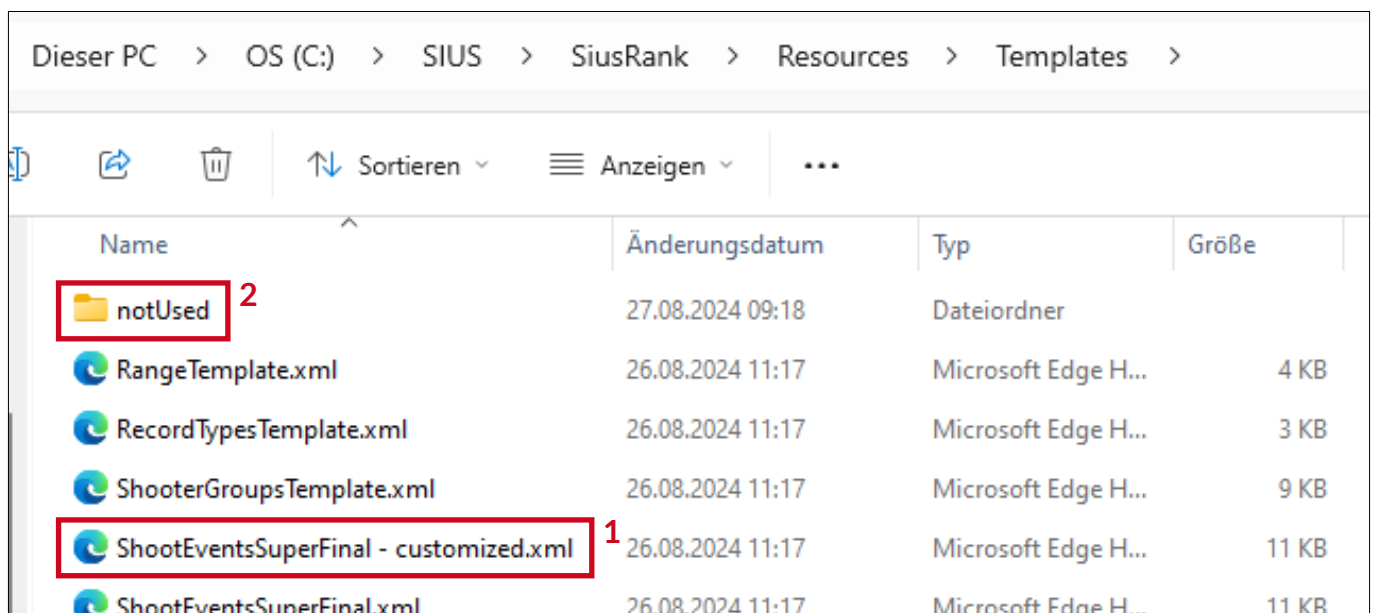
Dieser PC > OS (C:) > SIUS > SiusRank > Resources > Templates >

Sortieren Anzeigen ...

| Name | Änderungsdatum | Typ | Größe |
|---|---|---|---|
| notUsed | 27.08.2024 09:18 | Dateiordner | |
| RangeTemplate.xml | 26.08.2024 11:17 | Microsoft Edge H... | 4 KB |
| RecordTypesTemplate.xml | 26.08.2024 11:17 | Microsoft Edge H... | 3 KB |
| ShooterGroupsTemplate.xml | 26.08.2024 11:17 | Microsoft Edge H... | 9 KB |
| ShootEventsSuperFinal - customized.xml | 26.08.2024 11:17 | Microsoft Edge H... | 11 KB |
| ShootEventsSuperFinal.xml | 26.08.2024 11:17 | Microsoft Edge H... | 11 KB |

2

1